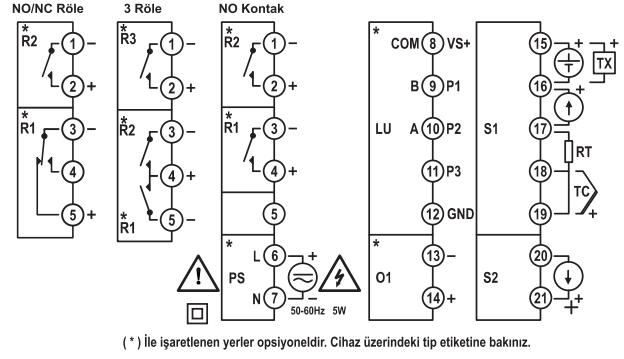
NO/NC Röle

3 Röle

NO Kontak

*
R2 1 –
2 +
*
R1 3 –
4
5 +

*
R3 1 –
2 +
*
R2 3 –
4 +
*
R1 5 –

*
R2 1 –
2 +
*
R1 3 –
4 +
5

*
PS L 6 ~
N 7 –
50-60Hz 5W

*
COM 8 VS+
B 9 P1
LU A 10 P2
11 P3
12 GND

*
O1 13 –
14 +

15 + TX
16 +
S1 17
RT
18
TC
19 +

20
S2 21 +

( * ) İle işaretlenen yerler opsiyoneldir. Cihaz üzerindeki tip etiketine bakınız.